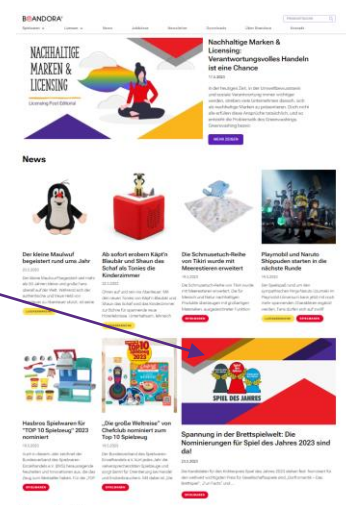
BRANDORA

Spielwaren · Lizenzen · News · Jobbörse · Newsletter · Downloads · Über Brandora · Kontakt

NACHHALTIGE MARKEN & LICENSING

Licensing Post Editorial

Nachhaltige Marken & Licensing: Verantwortungsvolles Handeln ist eine Chance

MEHR ZEIGEN

News

Der kleine Maulwurf begeistert rund um Jahr

Ab sofort erobern Käpt'n Bleubär und Shaun das Schaf als Tonies die Kinderzimmer

Die Schmusetuch-Reihe von Tikiri wurde mit Meerestieren erweitert

Playmobil und Naruto Shippuden starten in die nächste Runde

Hasbros Spielwaren für "TOP 10 Spielzeug" 2023 nominiert

„Die große Weltreise" von Chefclub nominiert zum Top 10 Spielzeug

SPIEL DES JAHRES

Spannung in der Brettspielwelt: Die Nominierungen für Spiel des Jahres 2023 sind da!

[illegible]